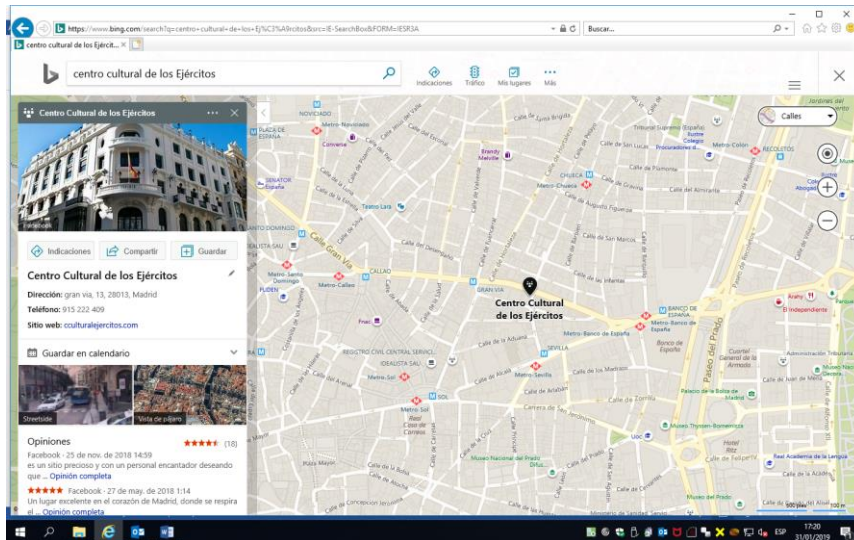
https://www.bing.com/search?q=centro+cultural+de+los+Ej%C3%A9rcitos&src=IE-SearchBox&FORM=IESR3A
Buscar...
centro cultural de los Ejércit... ×

centro cultural de los Ejércitos
Indicaciones Tráfico Mis lugares Más

Centro Cultural de los Ejércitos
Facebook
Indicaciones Compartir Guardar
Centro Cultural de los Ejércitos
Dirección: gran via, 13, 28013, Madrid
Teléfono: 915 222 409
Sitio web: cculturalejercitos.com
Guardar en calendario
Streetside Vista de pájaro
Opiniones ★★★★★ (18)
Facebook · 25 de nov. de 2018 14:59
es un sitio precioso y con un personal encantador deseando que ... Opinión completa
★★★★★ Facebook · 27 de may. de 2018 1:14
Un lugar excelente en el corazón de Madrid, donde se respira el ... Opinión completa

Calles
Centro Cultural de los Ejércitos
NOVICIADO
PLAZA DE ESPAÑA
Convena
Brandy Melville
SENATOR España
Teatro Lara
CHUECA
Metro-Chueca
Tribunal Supremo España
Procuradores de
RECOLETOS
Calle Gran Vía
CALLAO
Metro-Callao
Metro-Santo Domingo
GRAN VIA
SANTO DOMINGO
Fnac
BANCO DE ESPAÑA
Metro-Banco de España
Banco de España
Arany
El Independiente
REGISTRO CIVIL CENTRAL SERVICIO
SEVILLA
Metro-Sevilla
Metro-Sol
Real Casa de Correos
Metro-Sevilla
Paseo del Prado
Cuartel General de la Armada
Palacio de Comunicaciones
Administración Tributaria
Museo Thyssen-Bornemisza
Museo Nacional del Prado
Hotel Ritz
Real Academia de la Lengua
Plaza Mayor
Museo del Prado
Calle de Alcalá
Calle de Atocha
Carrera de San Jerónimo
Calle de las Huertas
Calle del Príncipe
Calle de la Montera
Calle de Hortaleza
Calle de Fuencarral
Calle de San Bernardo
Calle del Barquillo
Calle de Felipe IV
500 pies 100 m

ESP 17:20 31/01/2019